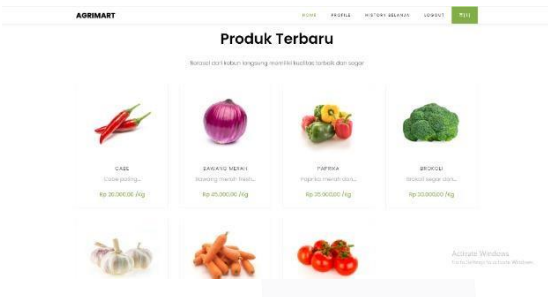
AGRIMART

HOME PROFILE HISTORY BELANJA LOGOUT TUTI

Produk Terbaru

Berasal dari kebun langsung memiliki kualitas terbaik dan segar

CABE
Cabe paling...
Rp 30.000,00 /Kg

BAWANG MERAH
Bawang merah fresh...
Rp 45.000,00 /Kg

PAPRIKA
Paprika merah dan...
Rp 35.000,00 /Kg

BROKOLI
Brokoli segar dan...
Rp 30.000,00 /Kg

Activate Windows
Go to Settings to activate Windows.